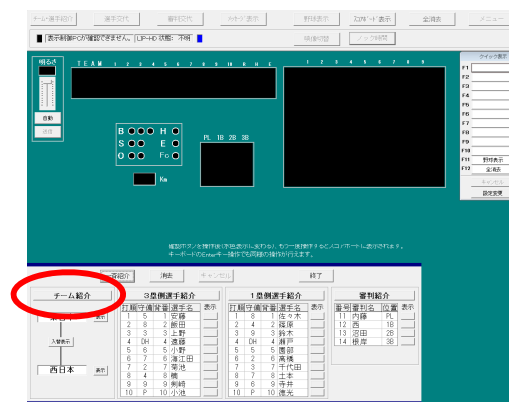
チーム選手紹介　選手交代　審判交代　ホーム表示　野球表示　スコアボード表示　全消去　メニュー

表示制御PCが確認できません。 LIP-HD 状態: 不明

明暗切替　ノック時間

明るさ

自動

TEAM 1 2 3 4 5 6 7 8 9 10 R H E

1 2 3 4 5 6 7 8 9

B　H
S　E
O　Fc

PL 1B 2B 3B

Km

クイック表示
F1
F2
F3
F4
F5
F6
F7
F8
F9
F10
F11 野球表示
F12 全消去

設定変更

確認ボタンを押下後(表示が変わる)、もう一度押下するとメニューボードへ表示されます。
キーボードのEnterキー操作でも同様の操作が行えます。

一括紹介　消去　キャンセル　終了

チーム紹介

東日本　表示

入替表示

西日本　表示

3塁側選手紹介

| 打順 | 守備 | 背番 | 選手名 | 表示 |
|---|---|---|---|---|
| 1 | 5 | 1 | 安藤 | |
| 2 | 8 | 2 | 飯田 | |
| 3 | 3 | 3 | 上野 | |
| 4 | DH | 4 | 遠藤 | |
| 5 | 6 | 5 | 小野 | |
| 6 | 7 | 6 | 海江田 | |
| 7 | 2 | 7 | 菊池 | |
| 8 | 4 | 8 | 橋 | |
| 9 | 9 | 9 | 剣崎 | |
| 10 | P | 10 | 小池 | |

1塁側選手紹介

| 打順 | 守備 | 背番 | 選手名 | 表示 |
|---|---|---|---|---|
| 1 | 8 | 1 | 佐々木 | |
| 2 | 4 | 2 | 篠原 | |
| 3 | 9 | 3 | 鈴木 | |
| 4 | DH | 4 | 瀬戸 | |
| 5 | 5 | 5 | 曽部 | |
| 6 | 3 | 6 | 高橋 | |
| 7 | 7 | 7 | 千代田 | |
| 8 | 2 | 8 | 土本 | |
| 9 | 6 | 9 | 寺井 | |
| 10 | P | 10 | 徳光 | |

審判紹介

| 番号 | 審判名 | 位置 | 表示 |
|---|---|---|---|
| 11 | 内藤 | PL | |
| 12 | 西 | 1B | |
| 13 | 沼田 | 2B | |
| 14 | 根岸 | 3B | |